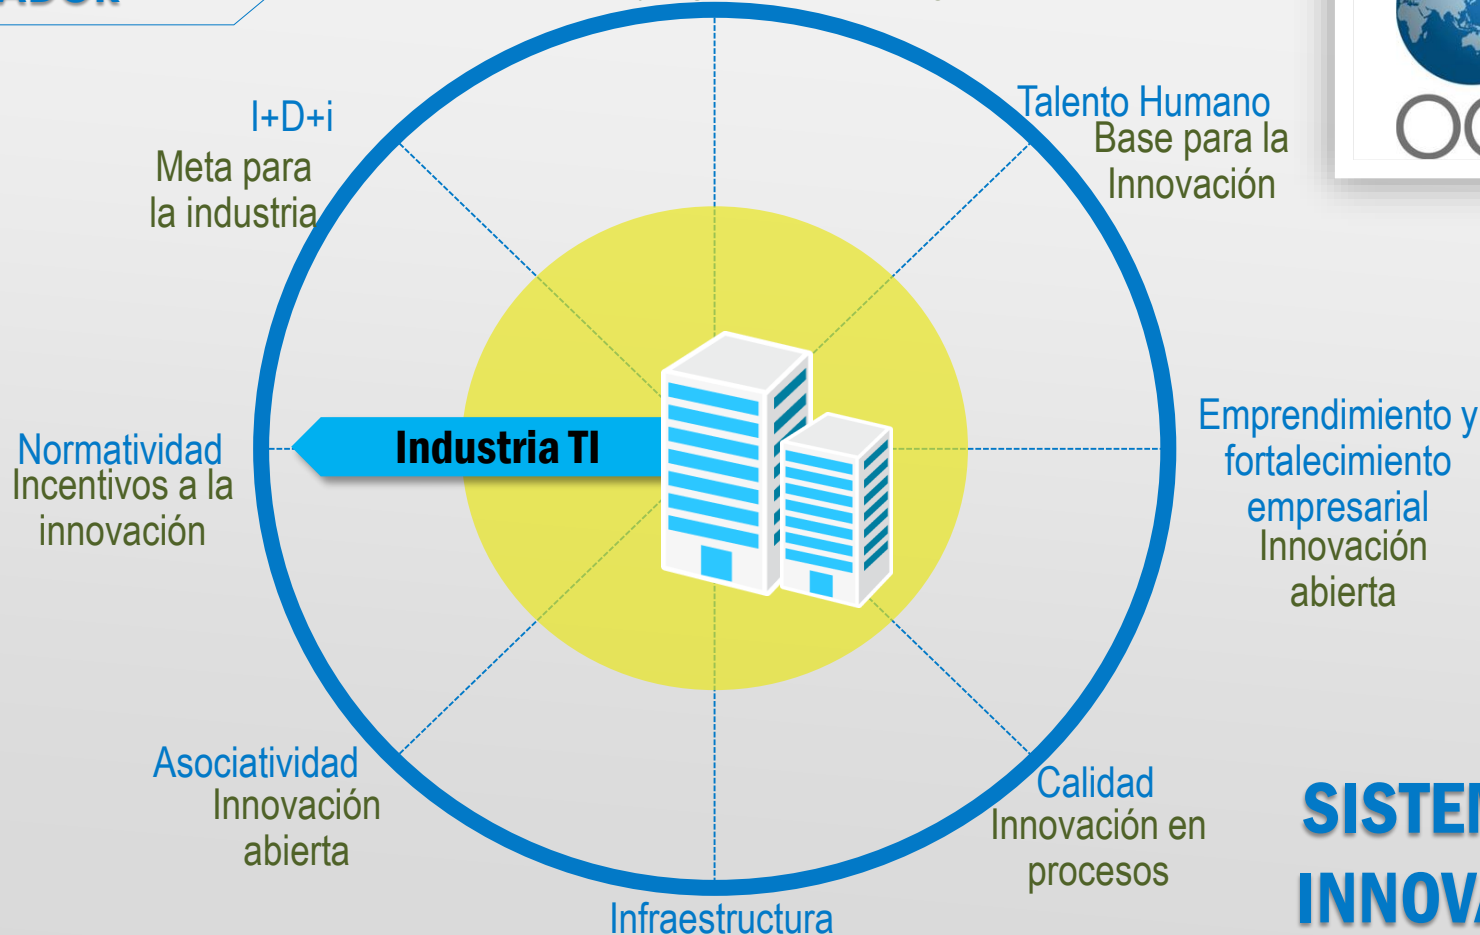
I+D+i
Meta para la industria

Talento Humano
Base para la Innovación

Normatividad
Incentivos a la innovación

Industria TI

Emprendimiento y fortalecimiento empresarial
Innovación abierta

Asociatividad
Innovación abierta

Calidad
Innovación en procesos

Infraestructura

OC

SISTE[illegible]
INNOV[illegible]